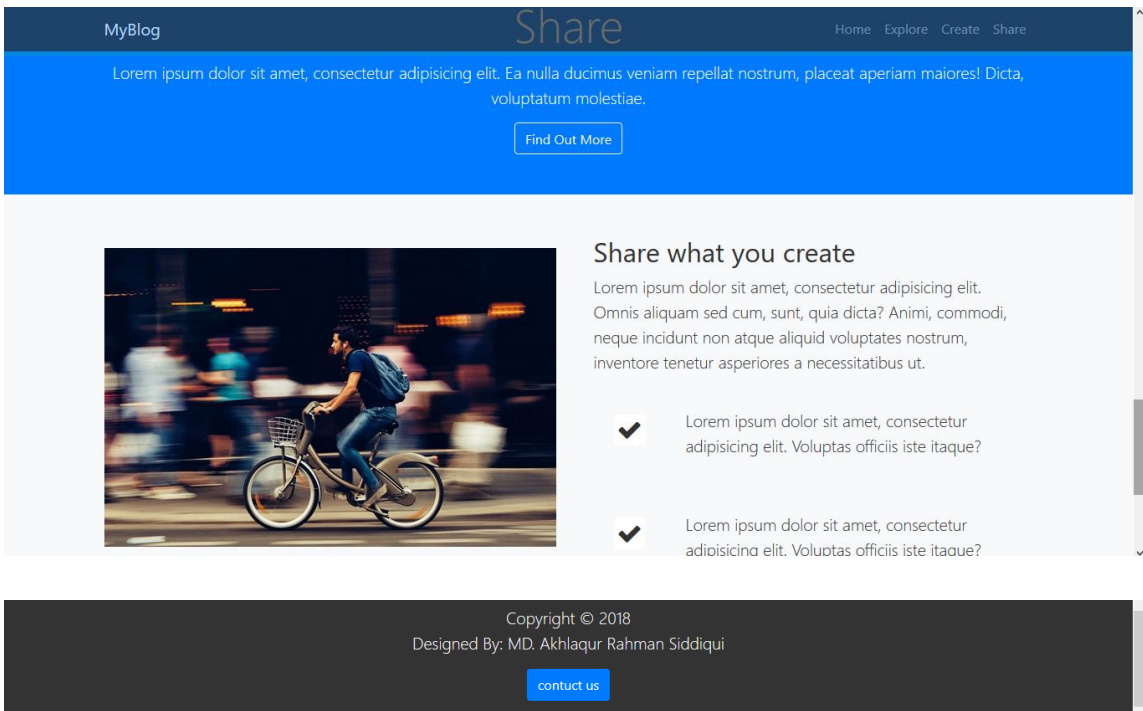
MyBlog

Share

Home Explore Create Share

Lorem ipsum dolor sit amet, consectetur adipisicing elit. Ea nulla ducimus veniam repellat nostrum, placeat aperiam maiores! Dicta, voluptatum molestiae.

Find Out More

Share what you create

Lorem ipsum dolor sit amet, consectetur adipisicing elit. Omnis aliquam sed cum, sunt, quia dicta? Animi, commodi, neque incidunt non atque aliquid voluptates nostrum, inventore tenetur asperiores a necessitatibus ut.

Lorem ipsum dolor sit amet, consectetur adipisicing elit. Voluptas officiis iste itaque?

Lorem ipsum dolor sit amet, consectetur adipisicing elit. Voluptas officiis iste itaque?

Copyright © 2018
Designed By: MD. Akhlaqur Rahman Siddiqui

contuct us